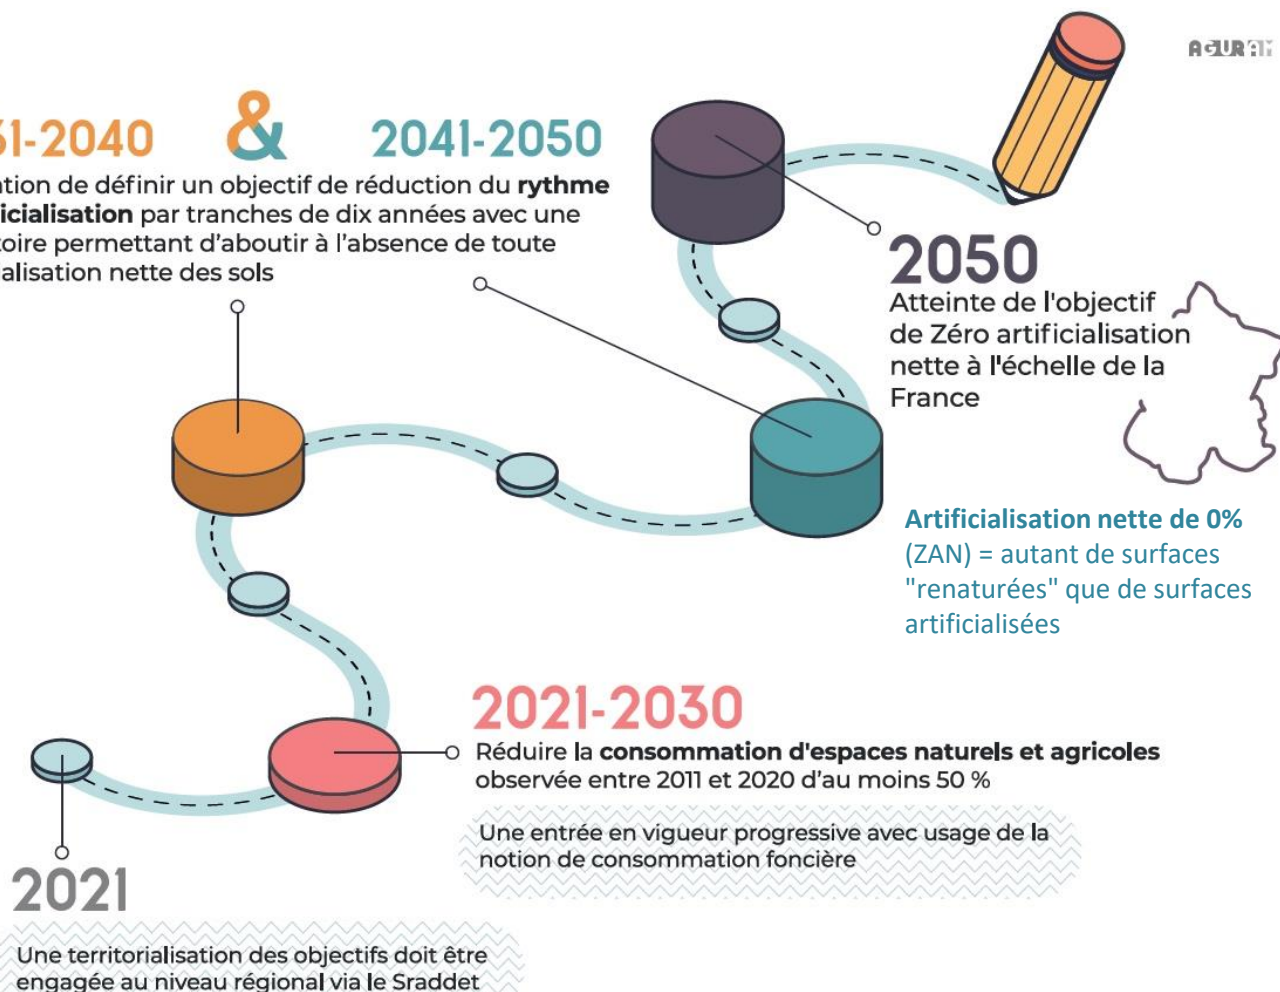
AGURAM

31-2040 & 2041-2050

tion de définir un objectif de réduction du **rythme icialisation** par tranches de dix années avec une toire permettant d'aboutir à l'absence de toute alisation nette des sols

2050
Atteinte de l'objectif de Zéro artificialisation nette à l'échelle de la France

**Artificialisation nette de 0%** (ZAN) = autant de surfaces "renaturées" que de surfaces artificialisées

2021-2030
Réduire la **consommation d'espaces naturels et agricoles** observée entre 2011 et 2020 d'au moins 50 %

Une entrée en vigueur progressive avec usage de la notion de consommation foncière

2021
Une territorialisation des objectifs doit être engagée au niveau régional via le Sraddet